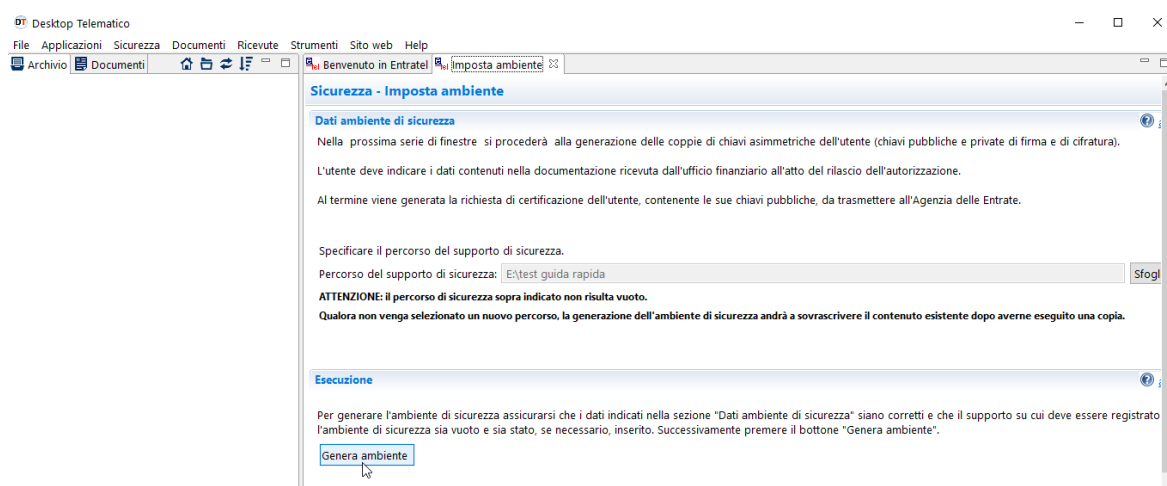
DT Desktop Telematico

File Applicazioni Sicurezza Documenti Ricevute Strumenti Sito web Help

Archivio Documenti

Benvenuto in Entratel Imposta ambiente

Sicurezza - Imposta ambiente

Dati ambiente di sicurezza

Nella prossima serie di finestre si procederà alla generazione delle coppie di chiavi asimmetriche dell'utente (chiavi pubbliche e private di firma e di cifratura).

L'utente deve indicare i dati contenuti nella documentazione ricevuta dall'ufficio finanziario all'atto del rilascio dell'autorizzazione.

Al termine viene generata la richiesta di certificazione dell'utente, contenente le sue chiavi pubbliche, da trasmettere all'Agenzia delle Entrate.

Specificare il percorso del supporto di sicurezza.

Percorso del supporto di sicurezza: E:\test guida rapida

Sfogl

ATTENZIONE: il percorso di sicurezza sopra indicato non risulta vuoto.

Qualora non venga selezionato un nuovo percorso, la generazione dell'ambiente di sicurezza andrà a sovrascrivere il contenuto esistente dopo averne eseguito una copia.

Esecuzione

Per generare l'ambiente di sicurezza assicurarsi che i dati indicati nella sezione "Dati ambiente di sicurezza" siano corretti e che il supporto su cui deve essere registrato l'ambiente di sicurezza sia vuoto e sia stato, se necessario, inserito. Successivamente premere il bottone "Genera ambiente".

Genera ambiente